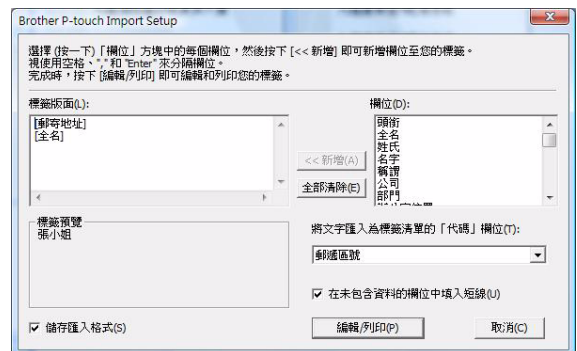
Brother P-touch Import Setup

選擇 (按一下)「欄位」方塊中的每個欄位，然後按下 [<< 新增] 即可新增欄位至您的標籤。
視使用空格、"," 和 "Enter" 來分隔欄位。
完成時，按下 [編輯/列印] 即可編輯和列印您的標籤。

標籤版面(L):

[郵寄地址]
[全名]

<< 新增(A)

全部清除(E)

欄位(D):

頭銜
全名
姓氏
名字
稱謂
公司
部門
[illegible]

標籤預覽
張小姐

將文字匯入為標籤清單的「代碼」欄位(T):

郵遞區號

☑ 在未包含資料的欄位中填入短線(U)

☑ 儲存匯入格式(S)

編輯/列印(P)

取消(C)